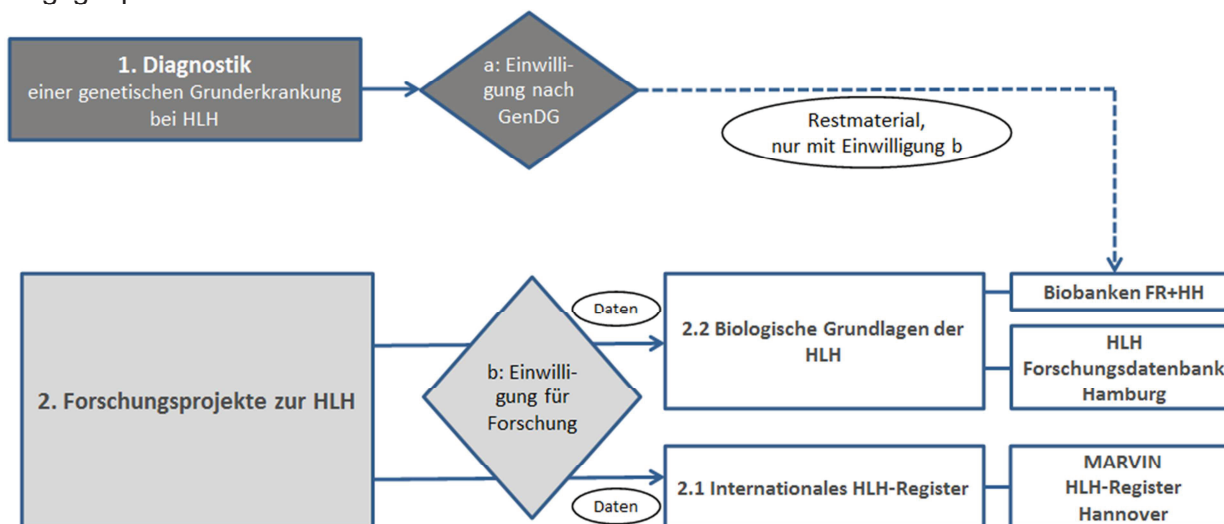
1. Diagnostik
einer genetischen Grunderkrankung bei HLH

a: Einwilligung nach GenDG

Restmaterial, nur mit Einwilligung b

2. Forschungsprojekte zur HLH

b: Einwilligung für Forschung

Daten

2.2 Biologische Grundlagen der HLH

Biobanken FR+HH

HLH Forschungsdatenbank Hamburg

Daten

2.1 Internationales HLH-Register

MARVIN HLH-Register Hannover